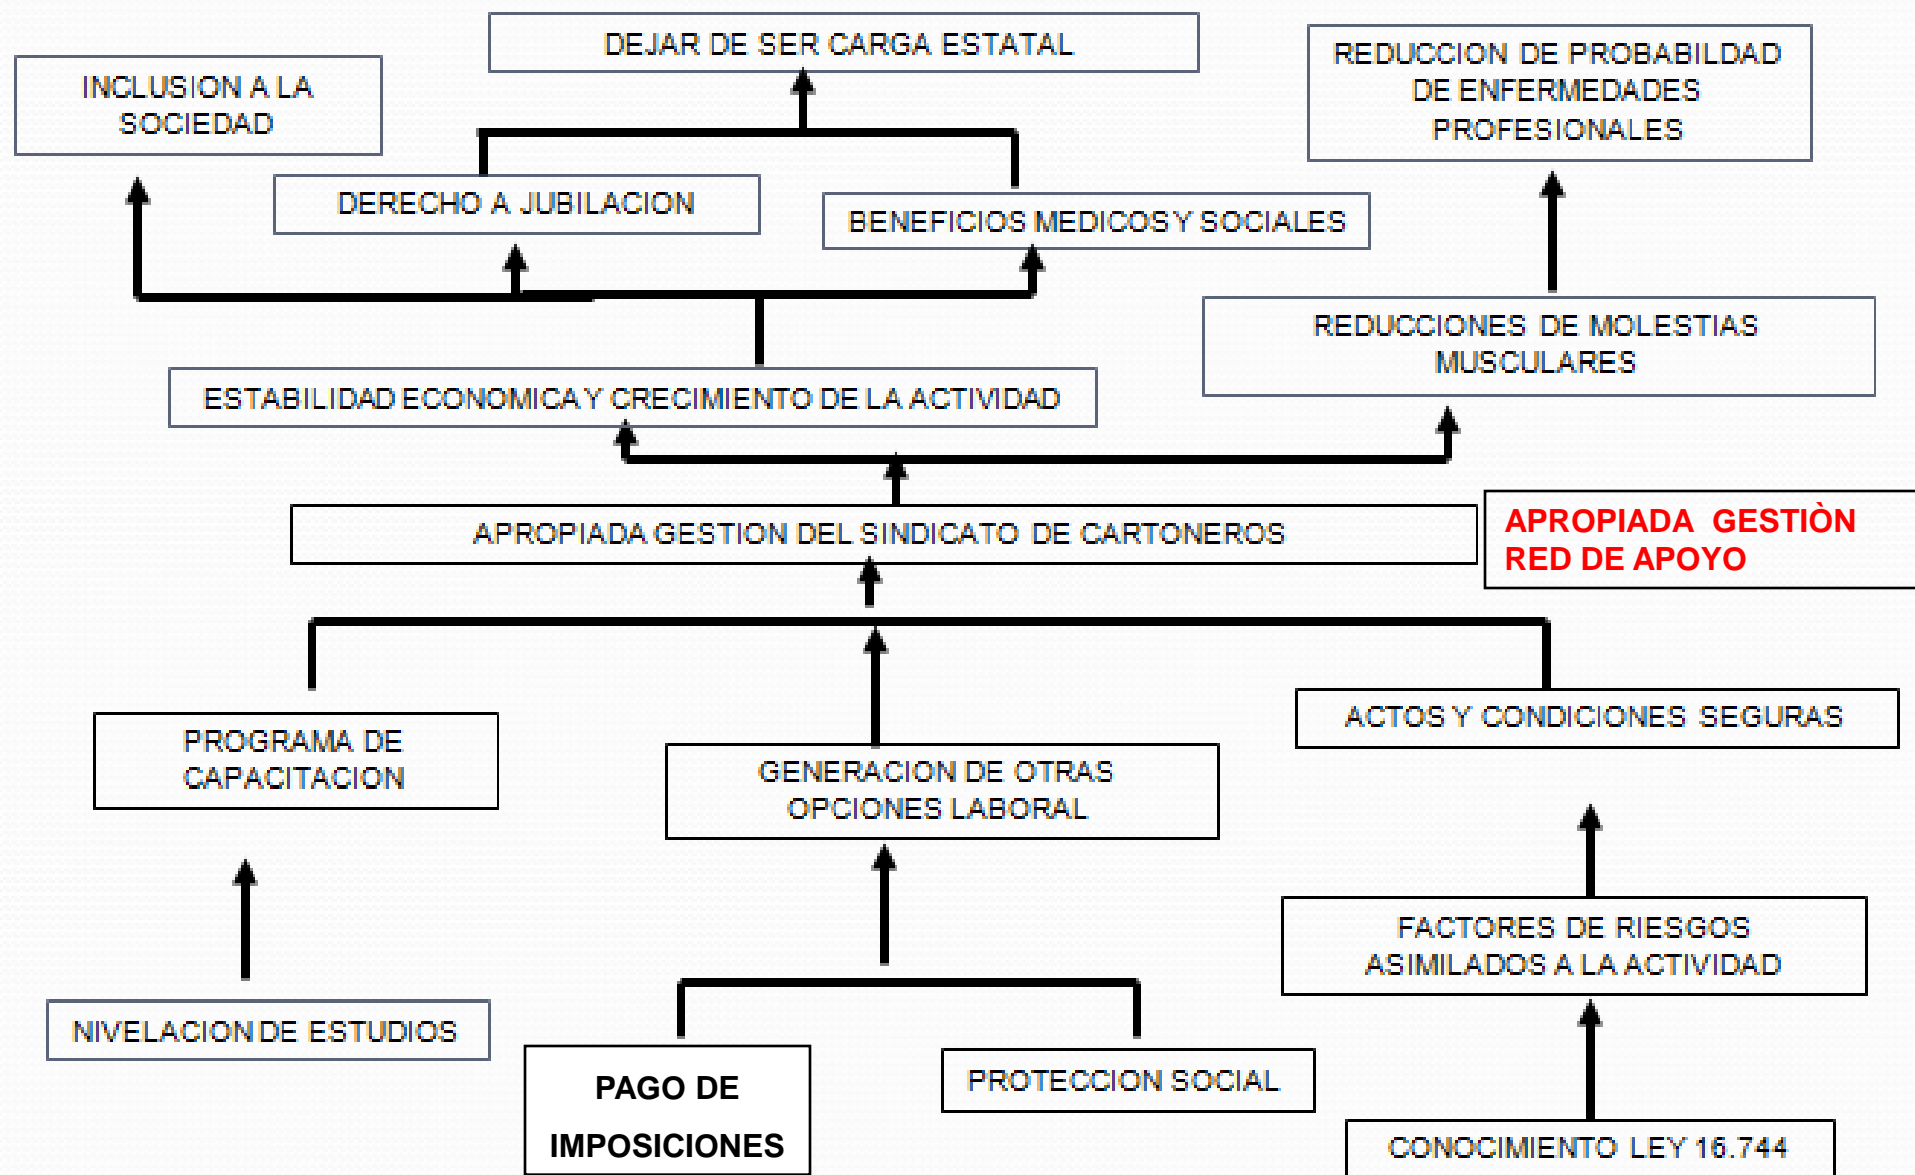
DEJAR DE SER CARGA ESTATAL

INCLUSION A LA SOCIEDAD

REDUCCION DE PROBABILDAD DE ENFERMEDADES PROFESIONALES

DERECHO A JUBILACION

BENEFICIOS MEDICOS Y SOCIALES

REDUCCIONES DE MOLESTIAS MUSCULARES

ESTABILIDAD ECONOMICA Y CRECIMIENTO DE LA ACTIVIDAD

APROPIADA GESTION DEL SINDICATO DE CARTONEROS

APROPIADA GESTIÒN RED DE APOYO

ACTOS Y CONDICIONES SEGURAS

PROGRAMA DE CAPACITACION

GENERACION DE OTRAS OPCIONES LABORAL

FACTORES DE RIESGOS ASIMILADOS A LA ACTIVIDAD

NIVELACION DE ESTUDIOS

PAGO DE IMPOSICIONES

PROTECCION SOCIAL

CONOCIMIENTO LEY 16.744